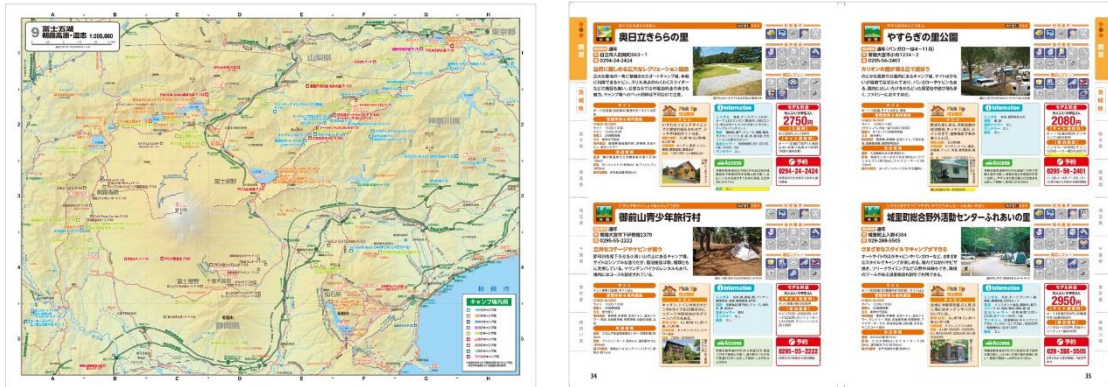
9 富士五湖 朝霧高原・道志 1:200,000

A B C D E F G H

1 2 3 4 5 6 7

山梨県

神奈川県

東京都

富士吉田

富士宮

静岡県

相模湾

キャンプ場凡例

奥日立きららの里

0294-24-2424

Information

Pick Up

Access

2750円

予約

0294-24-2424

やすらぎの里公園

0295-56-2401

Information

Pick Up

Access

2080円

予約

0295-56-2401

御前山青少年旅行村

0295-55-2222

Information

Pick Up

Access

予約

0295-55-2222

城里町総合野外活動センターふれあいの里

029-288-5505

Information

Pick Up

Access

2950円

予約

029-288-5505

関東

茨城県

34

35